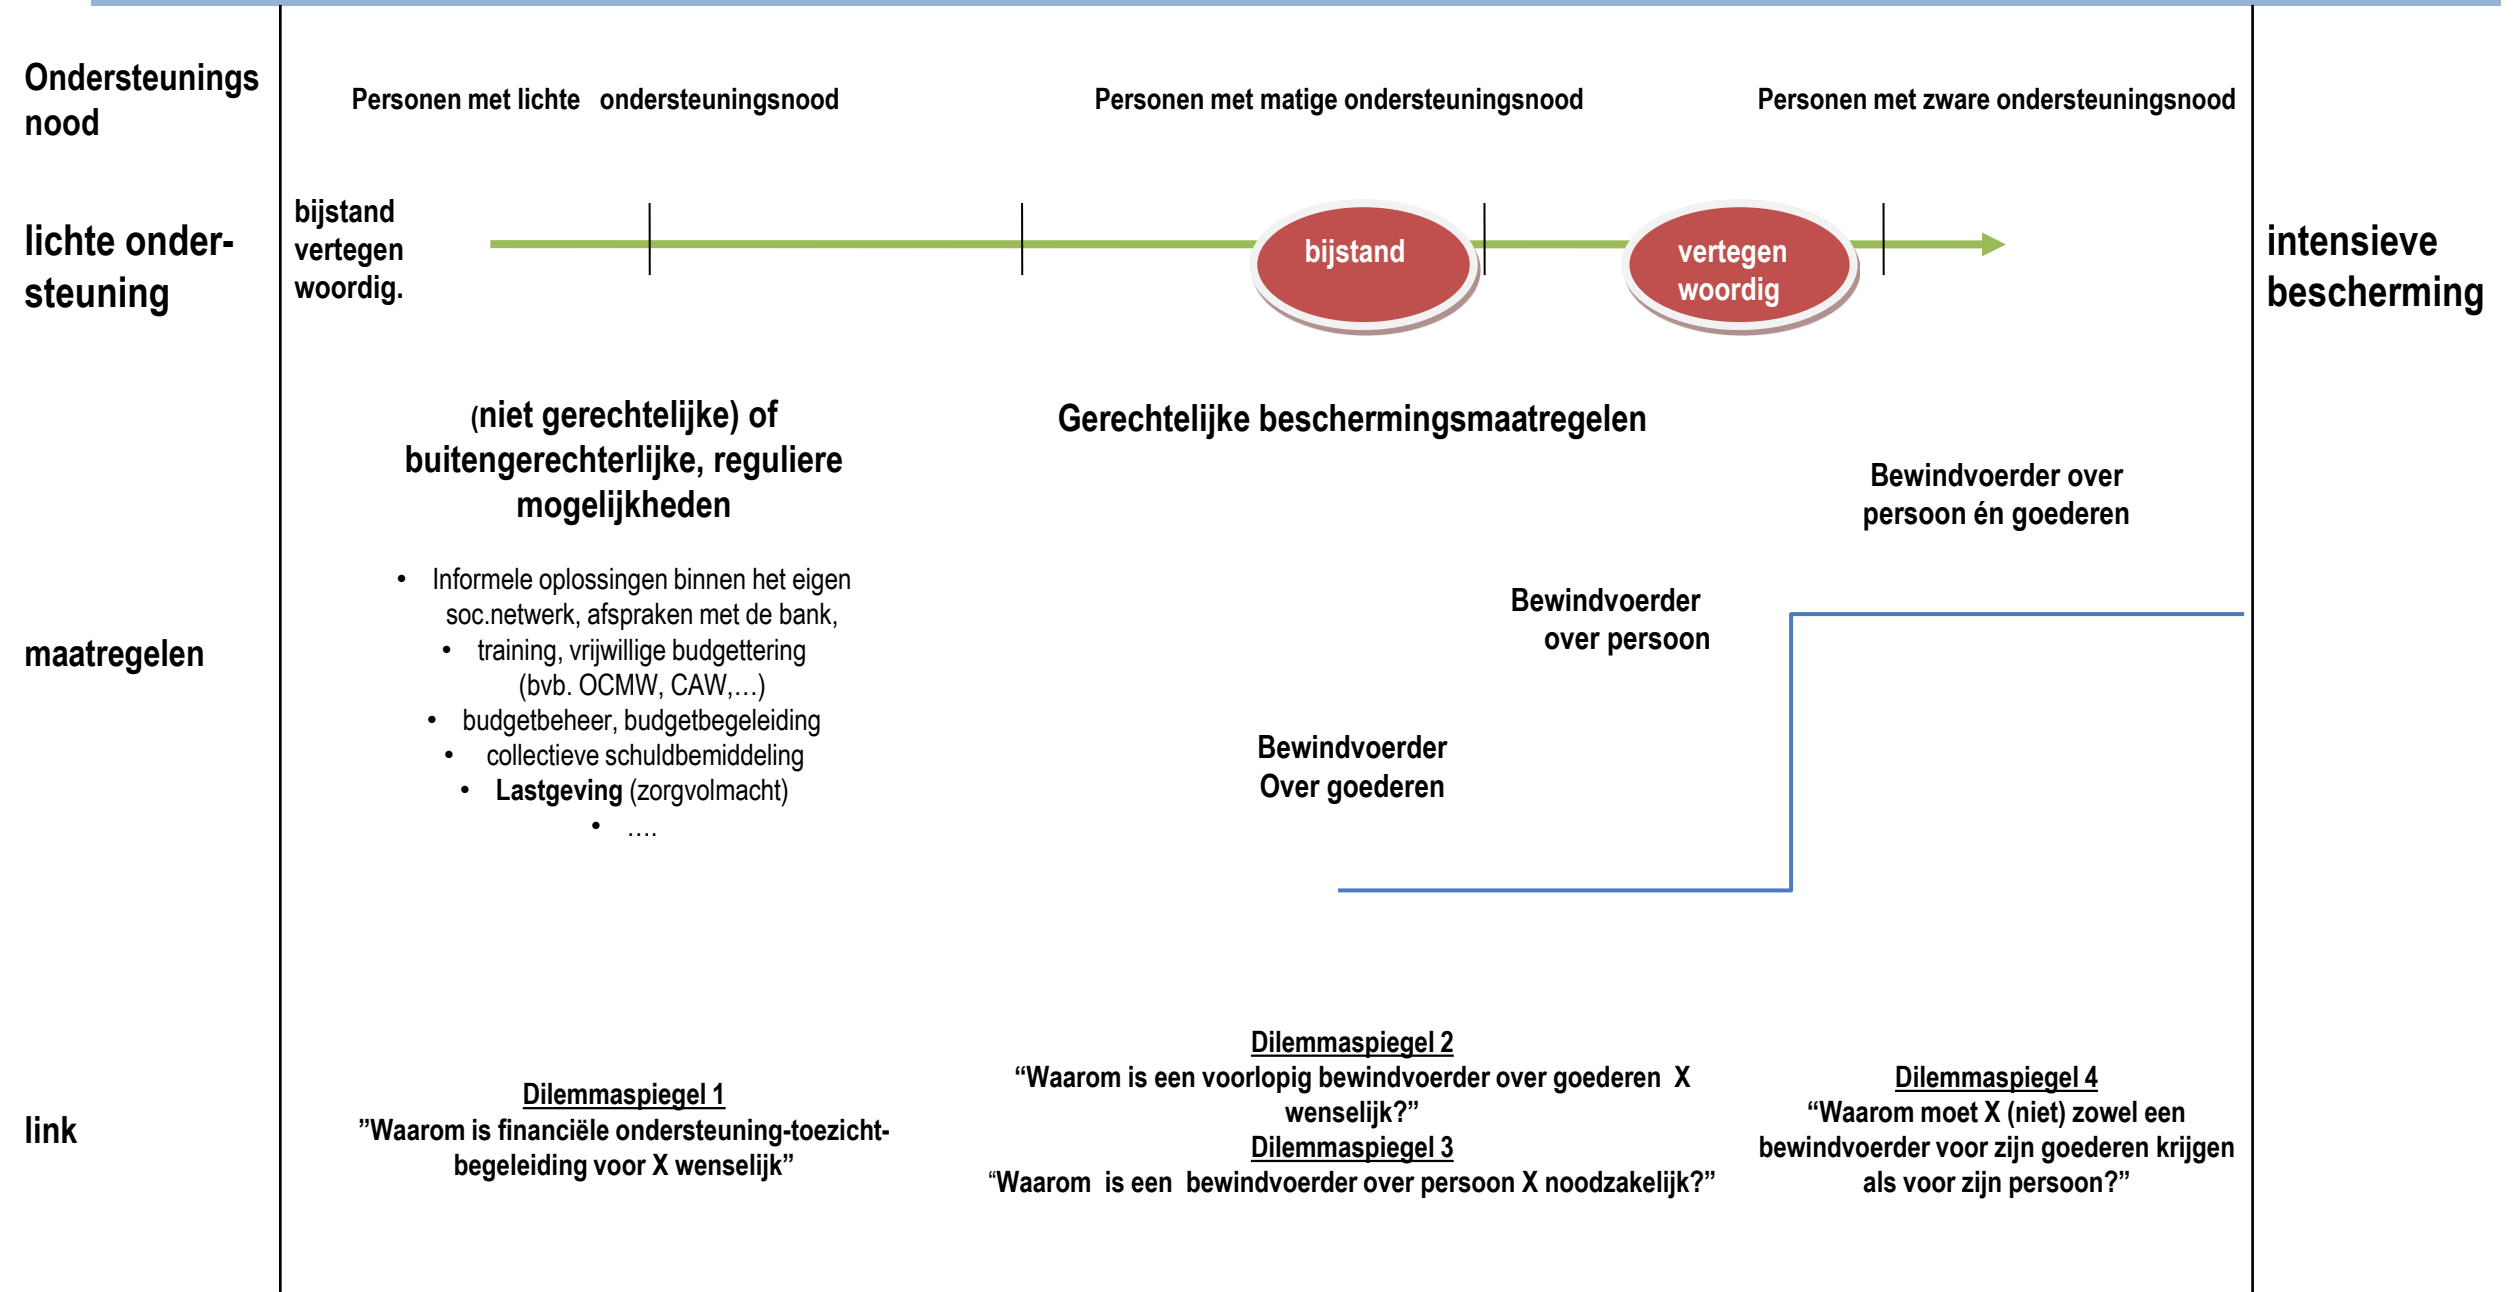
Ondersteuningsnood

Personen met lichte ondersteuningsnood

Personen met matige ondersteuningsnood

Personen met zware ondersteuningsnood

lichte ondersteuning

bijstand vertegenwoordig.

bijstand

vertegenwoordig

intensieve bescherming

(niet gerechtelijke) of buitengerechterlijke, reguliere mogelijkheden

Gerechtelijke beschermingsmaatregelen

Bewindvoerder over persoon én goederen

maatregelen

- Informele oplossingen binnen het eigen soc.netwerk, afspraken met de bank,
- training, vrijwillige budgettering (bvb. OCMW, CAW,…)
- budgetbeheer, budgetbegeleiding
- collectieve schuldbemiddeling
- **Lastgeving** (zorgvolmacht)
- ….

Bewindvoerder over persoon

Bewindvoerder Over goederen

link

Dilemmaspiegel 1
"Waarom is financiële ondersteuning-toezicht-begeleiding voor X wenselijk"

Dilemmaspiegel 2
"Waarom is een voorlopig bewindvoerder over goederen X wenselijk?"
Dilemmaspiegel 3
"Waarom is een bewindvoerder over persoon X noodzakelijk?"

Dilemmaspiegel 4
"Waarom moet X (niet) zowel een bewindvoerder voor zijn goederen krijgen als voor zijn persoon?"